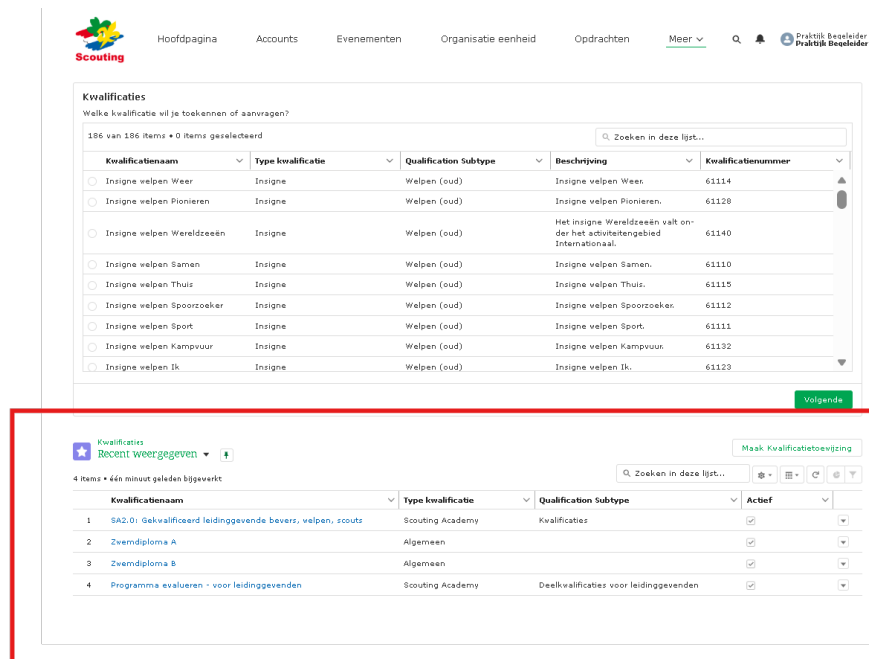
Scouting

Hoofdpagina Accounts Evenementen Organisatie eenheid Opdrachten Meer

Praktijk Begeleider
Praktijk Begeleider

Kwalificaties

Welke kwalificatie wil je toekennen of aanvragen?

186 van 186 items • 0 items geselecteerd

Zoeken in deze lijst...

| Kwalificatienaam | Type kwalificatie | Qualification Subtype | Beschrijving | Kwalificatienummer |
|---|---|---|---|---|
| Insigne welpen Weer | Insigne | Welpen (oud) | Insigne welpen Weer. | 61114 |
| Insigne welpen Pionieren | Insigne | Welpen (oud) | Insigne welpen Pionieren. | 61128 |
| Insigne welpen Wereldzeeën | Insigne | Welpen (oud) | Het insigne Wereldzeeën valt onder het activiteitengebied Internationaal. | 61140 |
| Insigne welpen Samen | Insigne | Welpen (oud) | Insigne welpen Samen. | 61110 |
| Insigne welpen Thuis | Insigne | Welpen (oud) | Insigne welpen Thuis. | 61115 |
| Insigne welpen Spoorzoeker | Insigne | Welpen (oud) | Insigne welpen Spoorzoeker. | 61112 |
| Insigne welpen Sport | Insigne | Welpen (oud) | Insigne welpen Sport. | 61111 |
| Insigne welpen Kampvuur | Insigne | Welpen (oud) | Insigne welpen Kampvuur. | 61132 |
| Insigne welpen Ik | Insigne | Welpen (oud) | Insigne welpen Ik. | 61123 |

Volgende

Kwalificaties
Recent weergegeven

Maak Kwalificatietoewijzing

4 items • één minuut geleden bijgewerkt

Zoeken in deze lijst...

| | Kwalificatienaam | Type kwalificatie | Qualification Subtype | Actief |
|---|---|---|---|---|
| 1 | SA2.0: Gekwalificeerd leidinggevende bevers, welpen, scouts | Scouting Academy | Kwalificaties | |
| 2 | Zwemdiploma A | Algemeen | | |
| 3 | Zwemdiploma B | Algemeen | | |
| 4 | Programma evalueren - voor leidinggevenden | Scouting Academy | Deelkwalificaties voor leidinggevenden | |